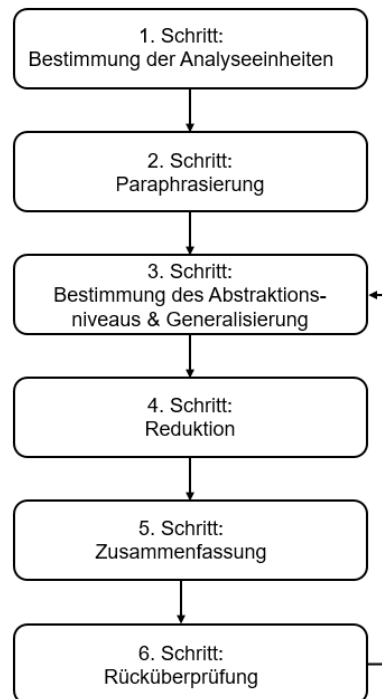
1. Schritt:
Bestimmung der Analyseeinheiten

2. Schritt:
Paraphrasierung

3. Schritt:
Bestimmung des Abstraktionsniveaus & Generalisierung

4. Schritt:
Reduktion

5. Schritt:
Zusammenfassung

6. Schritt:
Rücküberprüfung